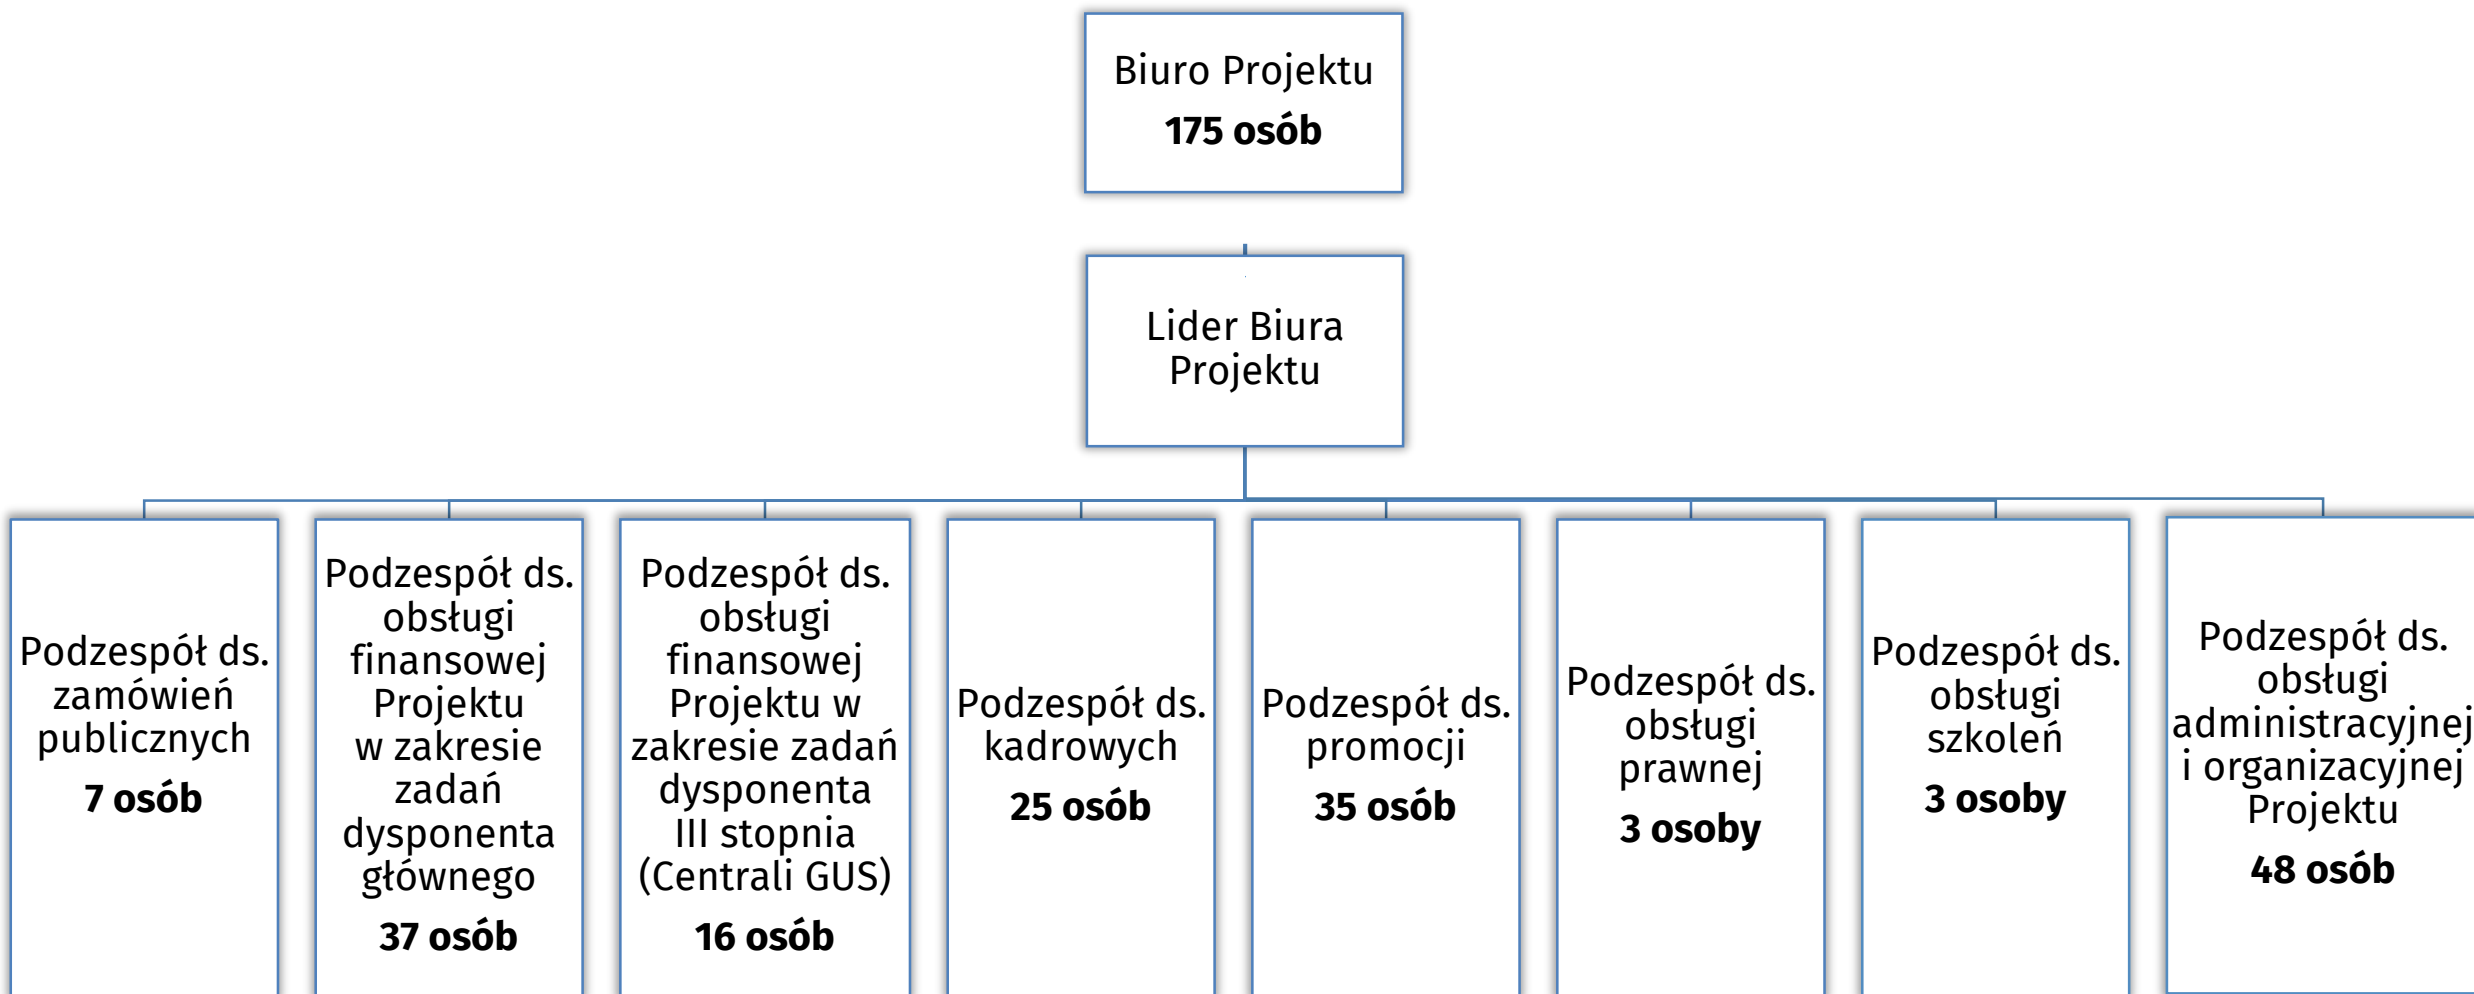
Biuro Projektu
**175 osób**

Lider Biura Projektu

Podzespół ds. zamówień publicznych
**7 osób**

Podzespół ds. obsługi finansowej Projektu w zakresie zadań dysponenta głównego
**37 osób**

Podzespół ds. obsługi finansowej Projektu w zakresie zadań dysponenta III stopnia (Centrali GUS)
**16 osób**

Podzespół ds. kadrowych
**25 osób**

Podzespół ds. promocji
**35 osób**

Podzespół ds. obsługi prawnej
**3 osoby**

Podzespół ds. obsługi szkoleń
**3 osoby**

Podzespół ds. obsługi administracyjnej i organizacyjnej Projektu
**48 osób**